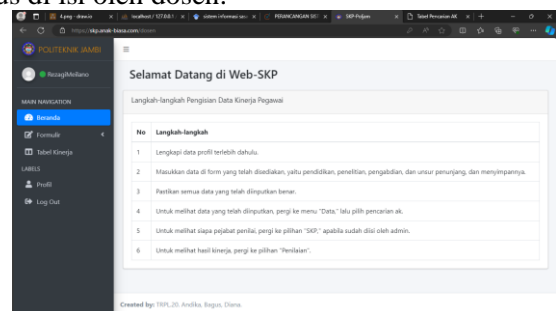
as di isi oleh dosen.

4.png - draw.io | localhost / 127.0.0.1 | sistem informasi seo | PERANCANGAN SIST | SKP-Poljam | Tabel Pencarian AK

https://skp.anak-biasa.com/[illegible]

POLITEKNIK JAMBI

RezagiMeiliano

MAIN NAVIGATION

Beranda

Formulir

Tabel Kinerja

LABELS

Profil

Log Out

Selamat Datang di Web-SKP

Langkah-langkah Pengisian Data Kinerja Pegawai

| No | Langkah-langkah |
|---|---|
| 1 | Lengkapi data profil terlebih dahulu. |
| 2 | Masukkan data di form yang telah disediakan, yaitu pendidikan, penelitian, pengabdian, dan unsur penunjang, dan menyimpannya. |
| 3 | Pastikan semua data yang telah diinputkan benar. |
| 4 | Untuk melihat data yang telah diinputkan, pergi ke menu "Data," lalu pilih pencarian ak. |
| 5 | Untuk melihat siapa pejabat penilai, pergi ke pilihan "SKP," apabila sudah diisi oleh admin. |
| 6 | Untuk melihat hasil kinerja, pergi ke pilihan "Penilaian". |

Created by: TRPL.20. Andika, Bagus, Diana.